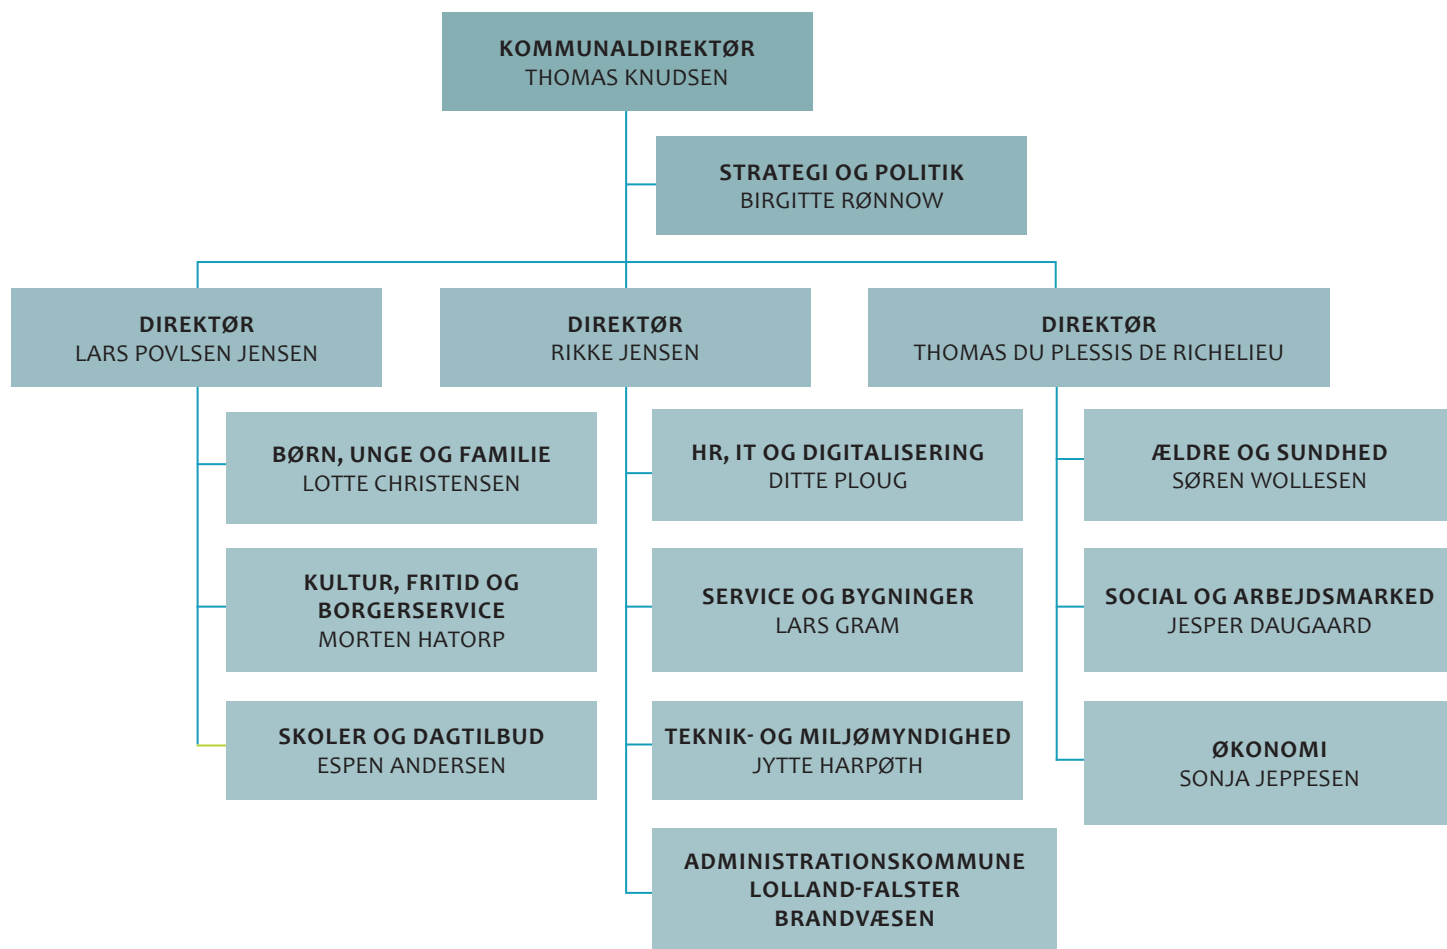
KOMMUNALDIREKTØR
THOMAS KNUDSEN

STRATEGI OG POLITIK
BIRGITTE RØNNOW

DIREKTØR
LARS POVLSEN JENSEN

BØRN, UNGE OG FAMILIE
LOTTE CHRISTENSEN

KULTUR, FRITID OG BORGERSERVICE
MORTEN HATORP

SKOLER OG DAGTILBUD
ESPEN ANDERSEN

DIREKTØR
RIKKE JENSEN

HR, IT OG DIGITALISERING
DITTE PLOUG

SERVICE OG BYGNINGER
LARS GRAM

TEKNIK- OG MILJØMYNDIGHED
JYTTE HARPØTH

ADMINISTRATIONSKOMMUNE LOLLAND-FALSTER BRANDVÆSEN

DIREKTØR
THOMAS DU PLESSIS DE RICHELIEU

ÆLDRE OG SUNDHED
SØREN WOLLESEN

SOCIAL OG ARBEJDSMARKED
JESPER DAUGAARD

ØKONOMI
SONJA JEPPESEN